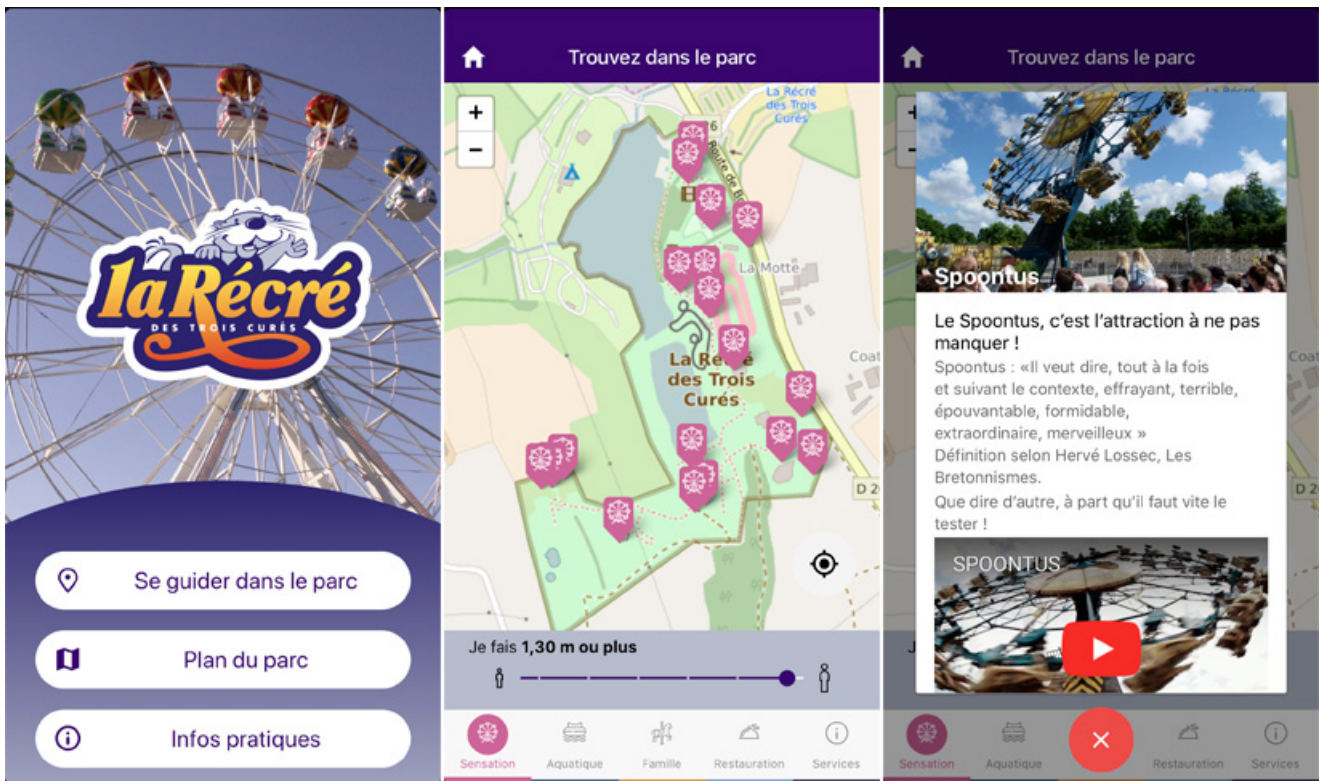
la Récré
DES TROIS CURÉS

Se guider dans le parc

Plan du parc

Infos pratiques

Trouvez dans le parc

+
−

La Récré des Trois Curés

La Motte

La Récré des Trois Curés

Coat

D 2

Je fais **1,30 m ou plus**

Sensation
Aquatique
Famille
Restauration
Services

Trouvez dans le parc

Spoontus

Le Spoontus, c'est l'attraction à ne pas manquer !

Spoontus : «Il veut dire, tout à la fois et suivant le contexte, effrayant, terrible, épouvantable, formidable, extraordinaire, merveilleux »
Définition selon Hervé Lossec, Les Bretonnismes.
Que dire d'autre, à part qu'il faut vite le tester !

SPOONTUS

Coat

D 2

Sensation
Aquatique
Restauration
Services